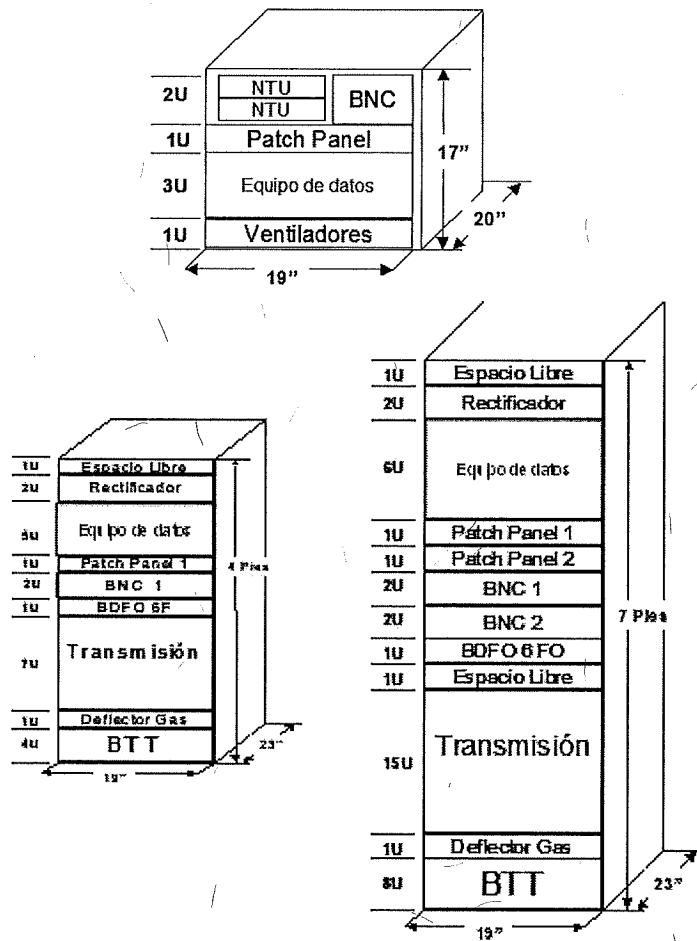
2U
NTU
NTU
BNC
1U
Patch Panel
3U
Equipo de datos
1U
Ventiladores
17"
20"
19"

1U
Espacio Libre
2U
Rectificador
5U
Equipo de datos
1U
Patch Panel 1
2U
BNC 1
1U
BDFO 6F
7U
Transmisión
1U
Deflector Gas
4U
BTT
4 Pies
23"
19"

1U
Espacio Libre
2U
Rectificador
6U
Equipo de datos
1U
Patch Panel 1
1U
Patch Panel 2
2U
BNC 1
2U
BNC 2
1U
BDFO 6 FO
1U
Espacio Libre
15U
Transmisión
1U
Deflector Gas
8U
BTT
7 Pies
23"
19"